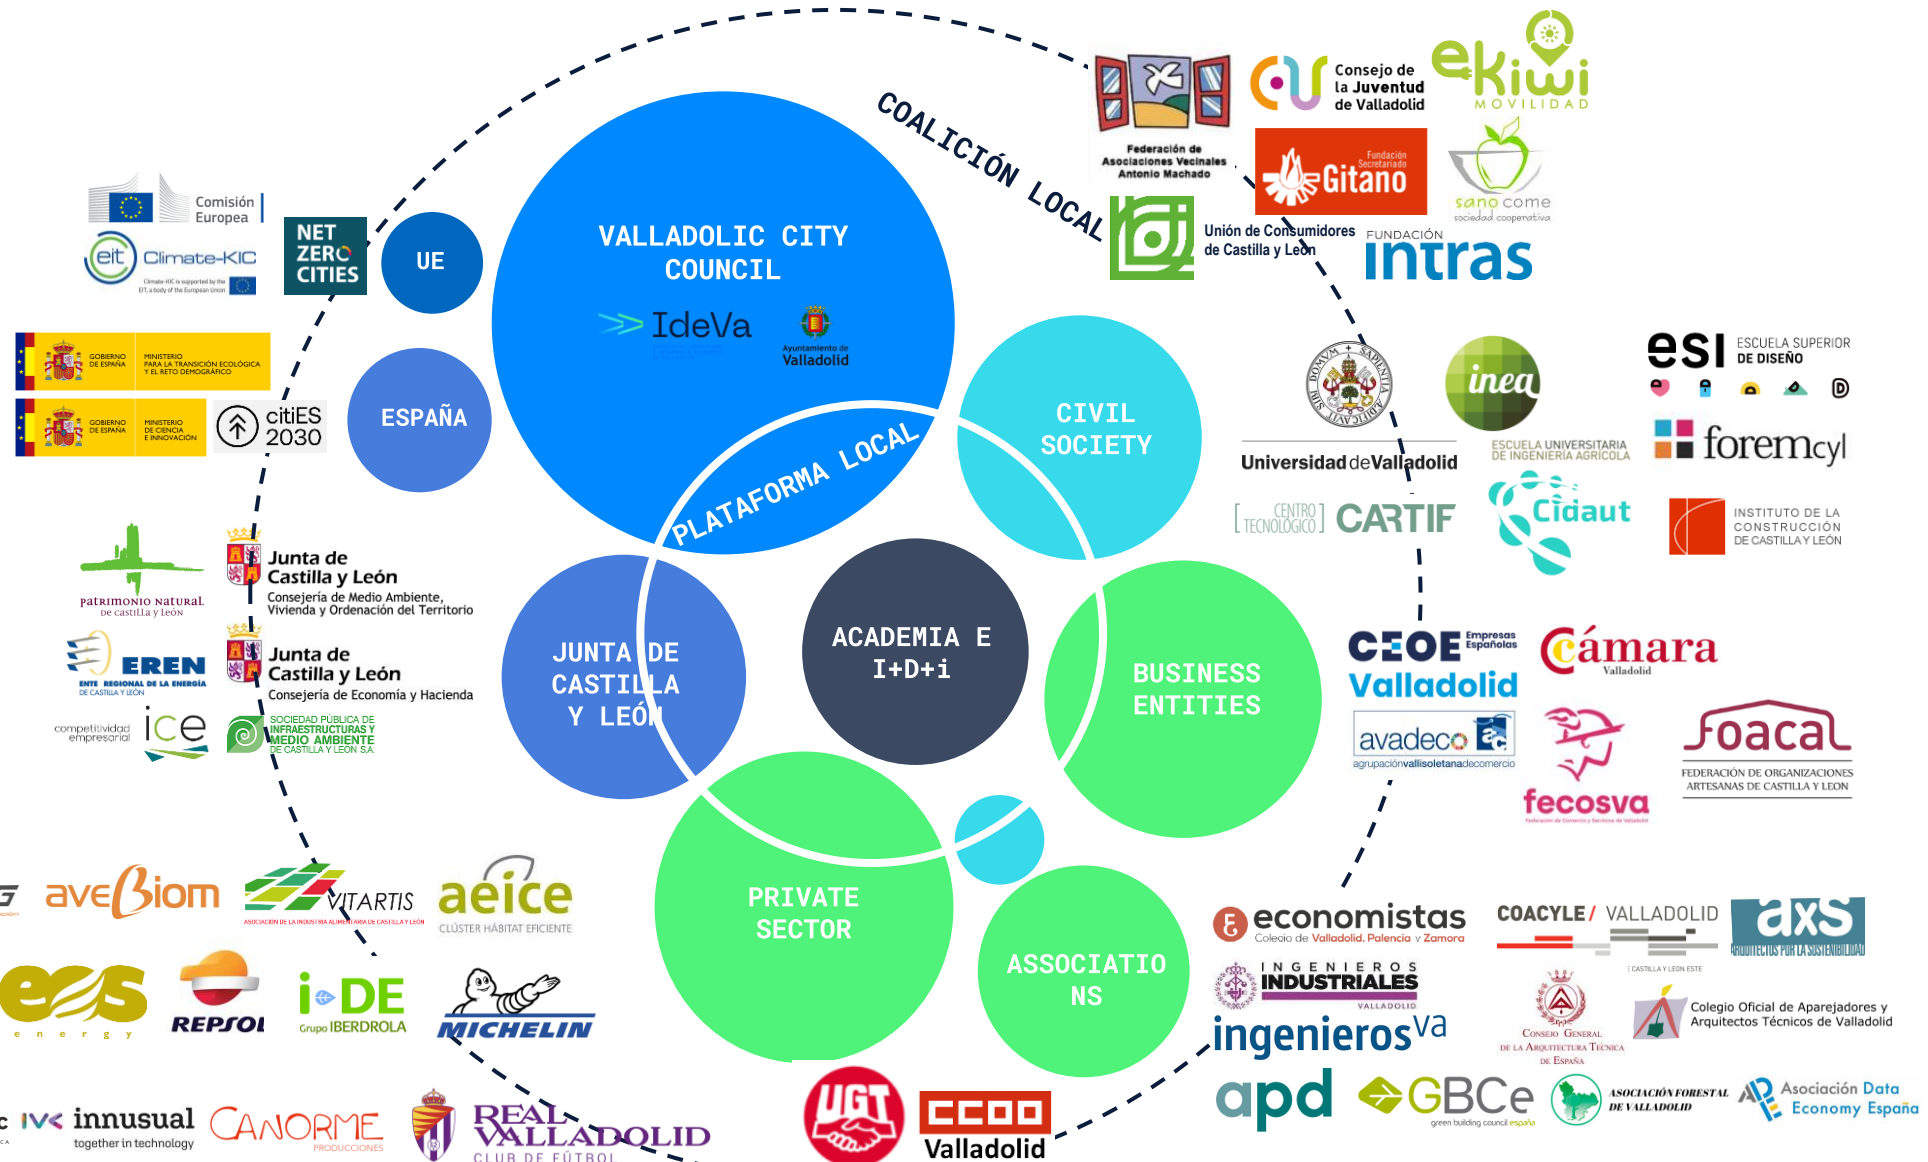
COALICIÓN LOCAL

VALLADOLIC CITY COUNCIL

IdeVa

Ayuntamiento de Valladolid

PLATAFORMA LOCAL

UE

ESPAÑA

CIVIL SOCIETY

JUNTA DE CASTILLA Y LEÓN

ACADEMIA E I+D+i

BUSINESS ENTITIES

PRIVATE SECTOR

ASSOCIATIONS

Comisión Europea

eit Climate-KIC

NET ZERO CITIES

GOBIERNO DE ESPAÑA MINISTERIO PARA LA TRANSICIÓN ECOLÓGICA Y EL RETO DEMOGRÁFICO

GOBIERNO DE ESPAÑA MINISTERIO DE CIENCIA E INNOVACIÓN

citiES 2030

patrimonio natural de castilla y león

Junta de Castilla y León
Consejería de Medio Ambiente, Vivienda y Ordenación del Territorio

EREN
ENTE REGIONAL DE LA ENERGÍA DE CASTILLA Y LEÓN

Junta de Castilla y León
Consejería de Economía y Hacienda

competitividad empresarial ice

SOCIEDAD PÚBLICA DE INFRAESTRUCTURAS Y MEDIO AMBIENTE DE CASTILLA Y LEÓN S.A.

Federación de Asociaciones Vecinales Antonio Machado

Consejo de la Juventud de Valladolid

ekiwi MOVILIDAD

Fundación Secretariado Gitano

sano come sociedad cooperativa

Unión de Consumidores de Castilla y León

FUNDACIÓN intras

Universidad de Valladolid

inea ESCUELA UNIVERSITARIA DE INGENIERÍA AGRÍCOLA

esi ESCUELA SUPERIOR DE DISEÑO

foremcyl

CENTRO TECNOLÓGICO CARTIF

Cidaut

INSTITUTO DE LA CONSTRUCCIÓN DE CASTILLA Y LEÓN

CEOE Empresas Españolas Valladolid

Cámara Valladolid

avadeco agrupaciónvallisoletanadecomercio

fecosva

Foacal FEDERACIÓN DE ORGANIZACIONES ARTESANAS DE CASTILLA Y LEÓN

avebiom

VITARTIS

aeice CLÚSTER HÁBITAT EFICIENTE

energy

REPSOL

i-DE Grupo IBERDROLA

MICHELIN

innusual together in technology

CANORME PRODUCCIONES

REAL VALLADOLID CLUB DE FÚTBOL

UGT

CCOO Valladolid

economistas Colegio de Valladolid, Palencia y Zamora

COACYLE / VALLADOLID

axs ARQUITECTOS POR LA SOSTENIBILIDAD

INGENIEROS INDUSTRIALES VALLADOLID

ingenierosva

Consejo General de la Arquitectura Técnica de España

Colegio Oficial de Aparejadores y Arquitectos Técnicos de Valladolid

apd

GBCe green building council españa

Asociación Forestal de Valladolid

Asociación Data Economy España